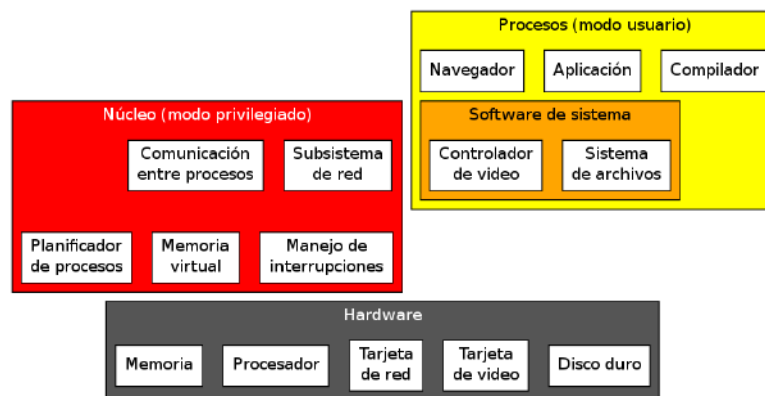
Procesos (modo usuario)

Navegador

Aplicación

Compilador

Software de sistema

Controlador de video

Sistema de archivos

Núcleo (modo privilegiado)

Comunicación entre procesos

Subsistema de red

Planificador de procesos

Memoria virtual

Manejo de interrupciones

Hardware

Memoria

Procesador

Tarjeta de red

Tarjeta de video

Disco duro